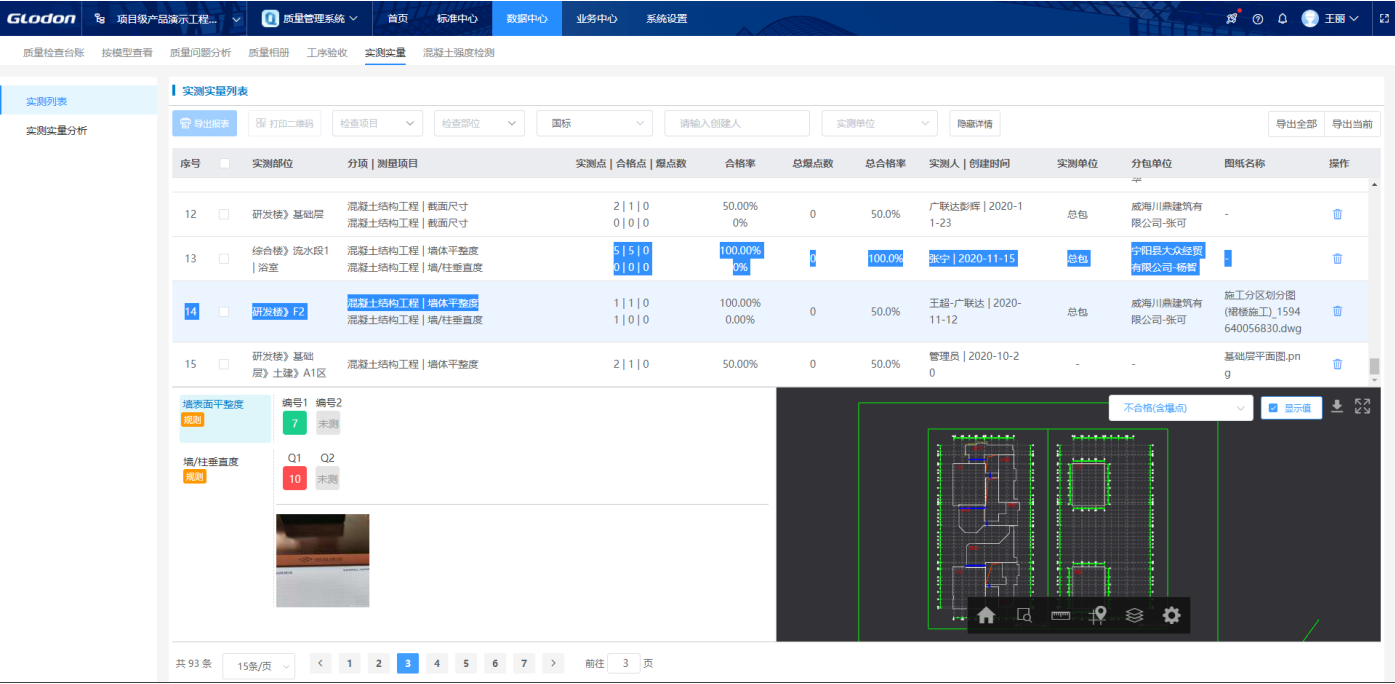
GLodon 项目级产品演示工程... 质量管理系统 首页 标准中心 数据中心 业务中心 系统设置 王丽

质量检查台账 按模型查看 质量问题分析 质量相册 工序验收 实测实量 混凝土强度检测

实测列表
实测实量分析

实测实量列表

导出报表 打印二维码 检查项目 检查部位 国标 请输入创建人 实测单位 隐藏详情 导出全部 导出当前

| 序号 | | 实测部位 | 分项 \| 测量项目 | 实测点 \| 合格点 \| 爆点数 | 合格率 | 总爆点数 | 总合格率 | 实测人 \| 创建时间 | 实测单位 | 分包单位 | 图纸名称 | 操作 |
|---|---|---|---|---|---|---|---|---|---|---|---|---|
| 12 | | 研发楼》基础层 | 混凝土结构工程 \| 截面尺寸<br>混凝土结构工程 \| 截面尺寸 | 2 \| 1 \| 0<br>0 \| 0 \| 0 | 50.00%<br>0% | 0 | 50.0% | 广联达彭辉 \| 2020-11-23 | 总包 | 威海川鼎建筑有限公司-张可 | - | |
| 13 | | 综合楼》流水段1 \| 浴室 | 混凝土结构工程 \| 墙体平整度<br>混凝土结构工程 \| 墙/柱垂直度 | 5 \| 5 \| 0<br>0 \| 0 \| 0 | 100.00%<br>0% | 0 | 100.0% | 张宁 \| 2020-11-15 | 总包 | 宁阳县大众经贸有限公司-杨智 | - | |
| 14 | | 研发楼》F2 | 混凝土结构工程 \| 墙体平整度<br>混凝土结构工程 \| 墙/柱垂直度 | 1 \| 1 \| 0<br>1 \| 0 \| 0 | 100.00%<br>0.00% | 0 | 50.0% | 王超-广联达 \| 2020-11-12 | 总包 | 威海川鼎建筑有限公司-张可 | 施工分区划分图(裙楼施工)_1594640056830.dwg | |
| 15 | | 研发楼》基础层》土建》A1区 | 混凝土结构工程 \| 墙体平整度 | 2 \| 1 \| 0 | 50.00% | 0 | 50.0% | 管理员 \| 2020-10-20 | - | - | 基础层平面图.png | |

墙表面平整度 规测
编号1 编号2
7 未测
墙/柱垂直度 规测
Q1 Q2
10 未测

不合格(含爆点) 显示值

共 93 条 15条/页 1 2 3 4 5 6 7 前往 3 页